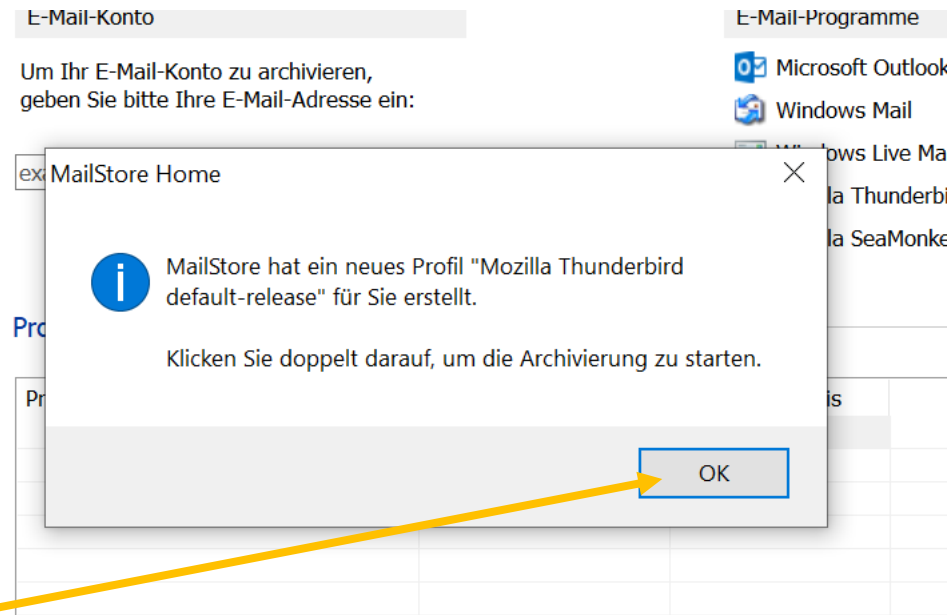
E-Mail-Konto

Um Ihr E-Mail-Konto zu archivieren, geben Sie bitte Ihre E-Mail-Adresse ein:

ex

Pro

Pr

E-Mail-Programme

Microsoft Outlook

Windows Mail

Windows Live Ma

lla Thunderbi

lla SeaMonke

is

MailStore Home

MailStore hat ein neues Profil "Mozilla Thunderbird default-release" für Sie erstellt.

Klicken Sie doppelt darauf, um die Archivierung zu starten.

OK